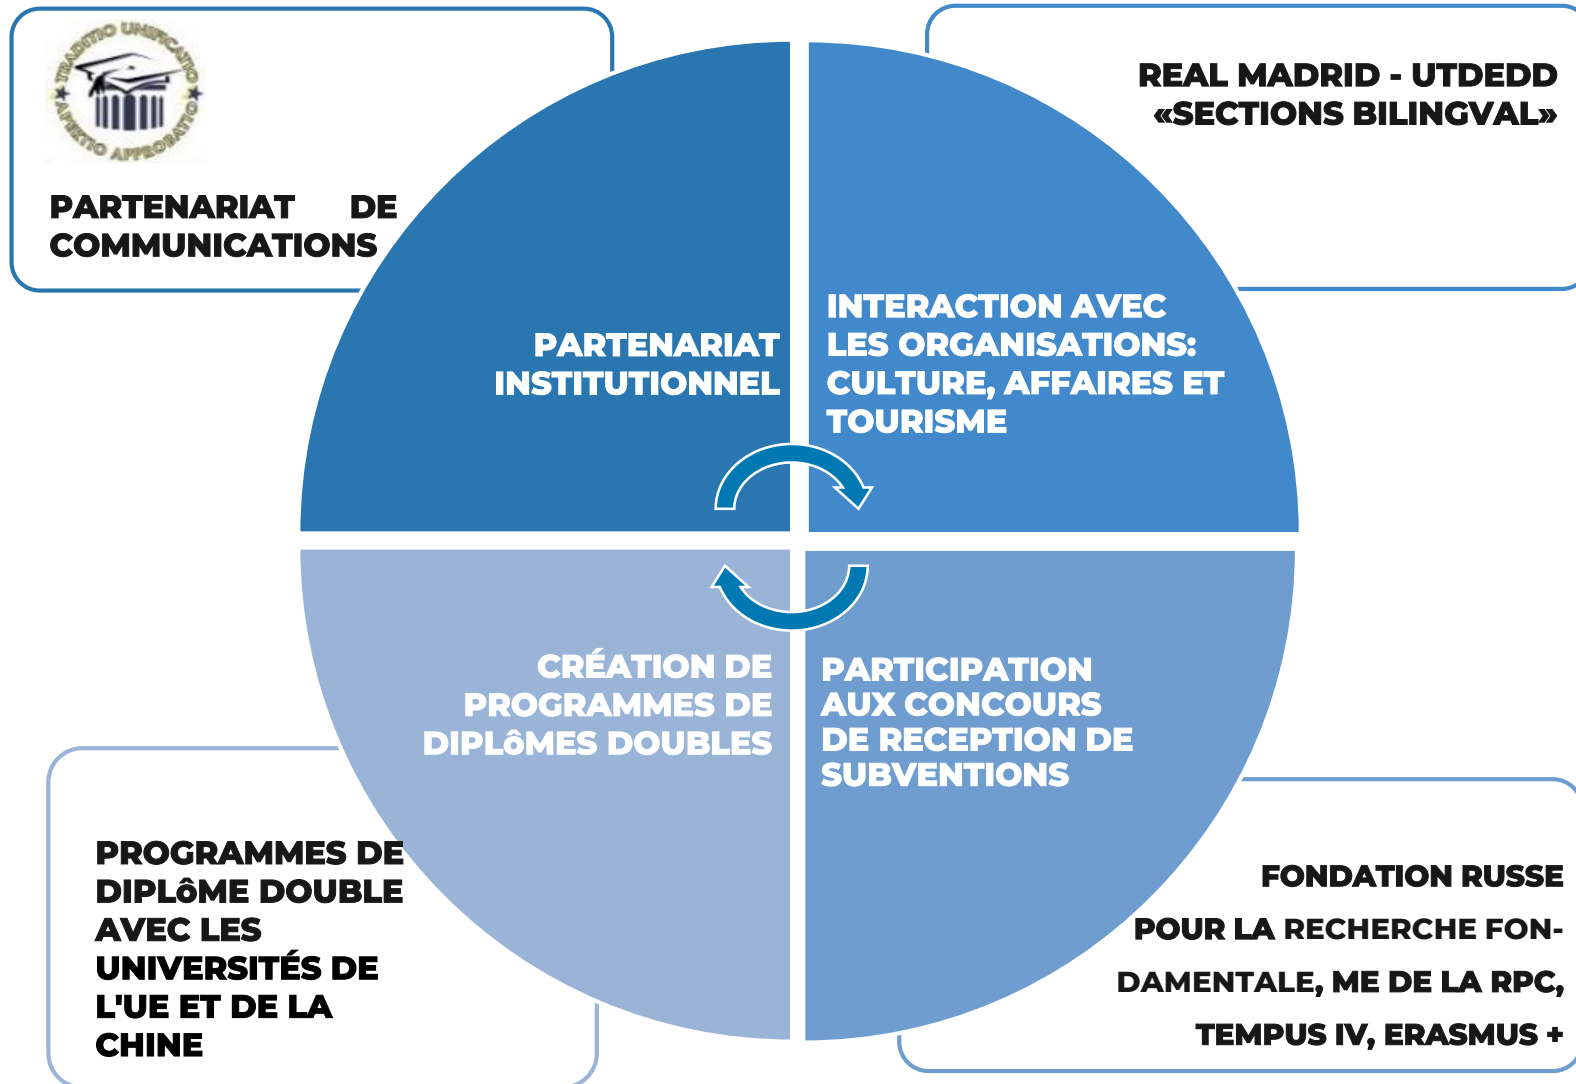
TRADITIO UNIFICATIO AFFECTIO APPROBATIO

PARTENARIAT DE COMMUNICATIONS

REAL MADRID - UTDEDD «SECTIONS BILINGVAL»

PARTENARIAT INSTITUTIONNEL

INTERACTION AVEC LES ORGANISATIONS: CULTURE, AFFAIRES ET TOURISME

CRÉATION DE PROGRAMMES DE DIPLôMES DOUBLES

PARTICIPATION AUX CONCOURS DE RECEPTION DE SUBVENTIONS

PROGRAMMES DE DIPLôME DOUBLE AVEC LES UNIVERSITÉS DE L'UE ET DE LA CHINE

FONDATION RUSSE POUR LA RECHERCHE FONDAMENTALE, ME DE LA RPC, TEMPUS IV, ERASMUS +